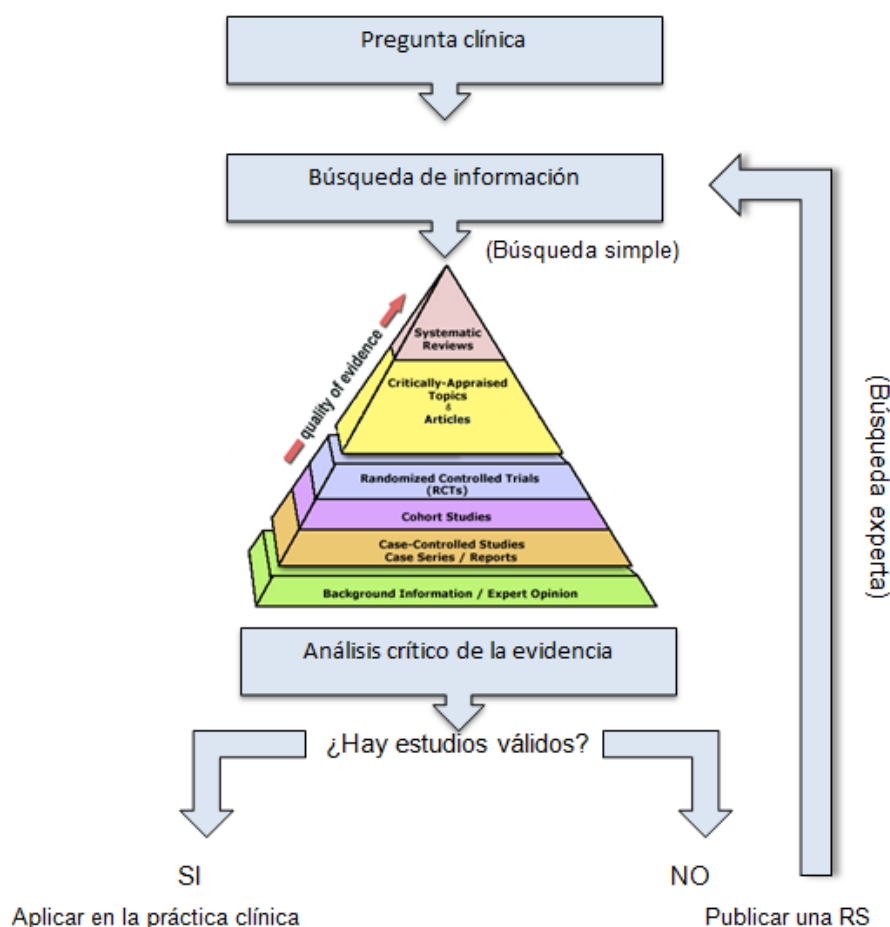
Pregunta clínica

Búsqueda de información

(Búsqueda simple)

(Búsqueda experta)

quality of evidence

Systematic Reviews

Critically-Appraised Topics & Articles

Randomized Controlled Trials (RCTs)

Cohort Studies

Case-Controlled Studies Case Series / Reports

Background Information / Expert Opinion

Análisis crítico de la evidencia

¿Hay estudios válidos?

SI

NO

Aplicar en la práctica clínica

Publicar una RS